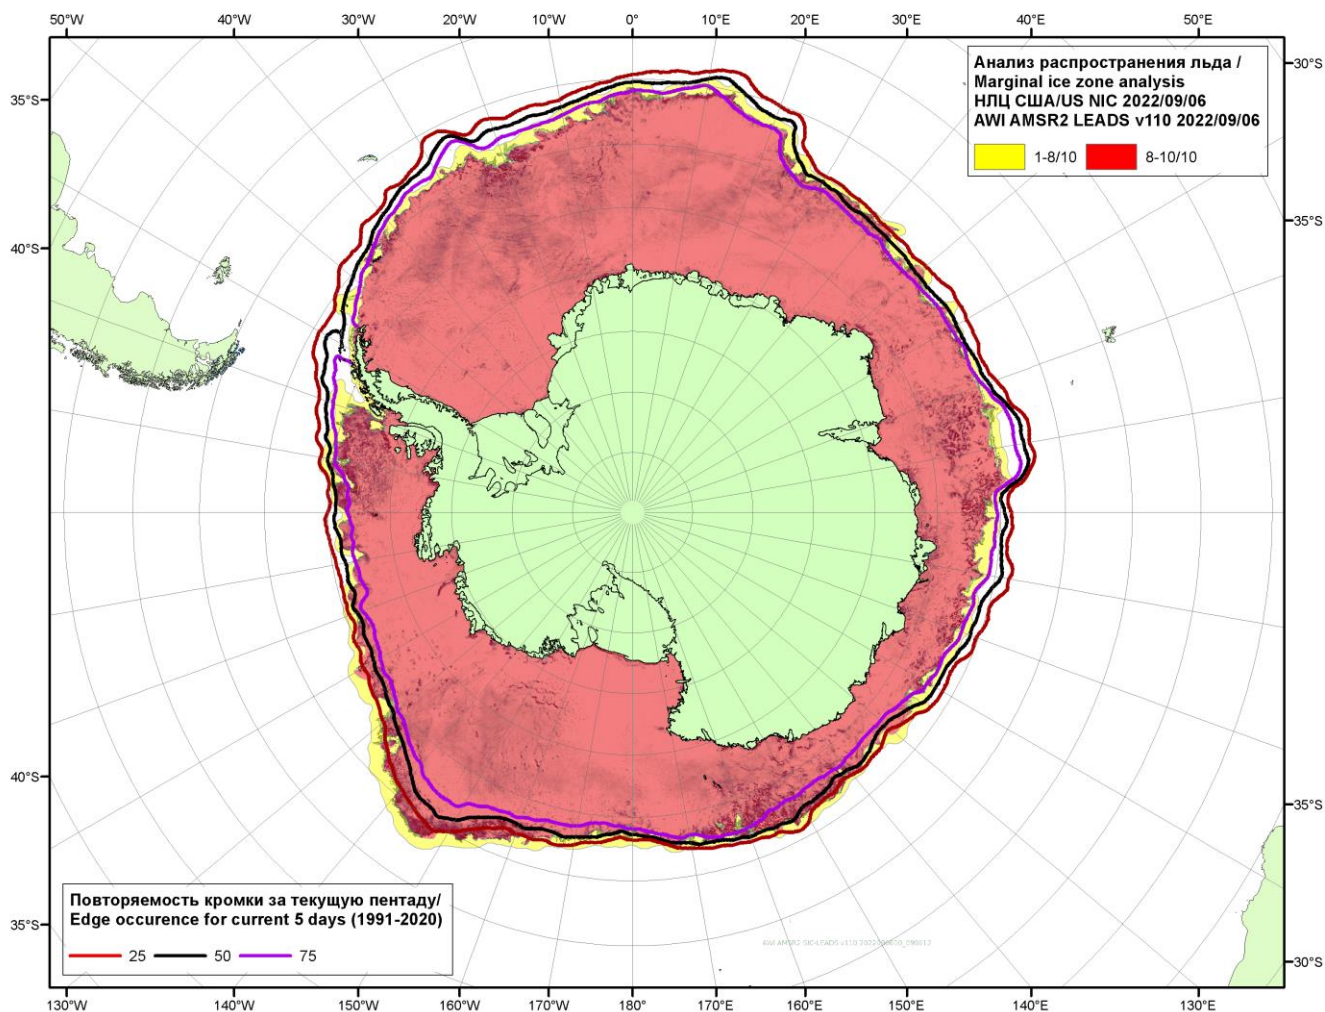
50°W 40°W 30°W 20°W 10°W 0° 10°E 20°E 30°E 40°E 50°E

35°S
40°S
40°S
35°S

30°S
35°S
35°S
30°S

Анализ распространения льда /
Marginal ice zone analysis
НЛЦ США/US NIC 2022/09/06
AWI AMSR2 LEADS v110 2022/09/06

1-8/10
8-10/10

Повторяемость кромки за текущую пентаду/
Edge occurence for current 5 days (1991-2020)

25
50
75

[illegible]

130°W 140°W 150°W 160°W 170°W 180° 170°E 160°E 150°E 140°E 130°E